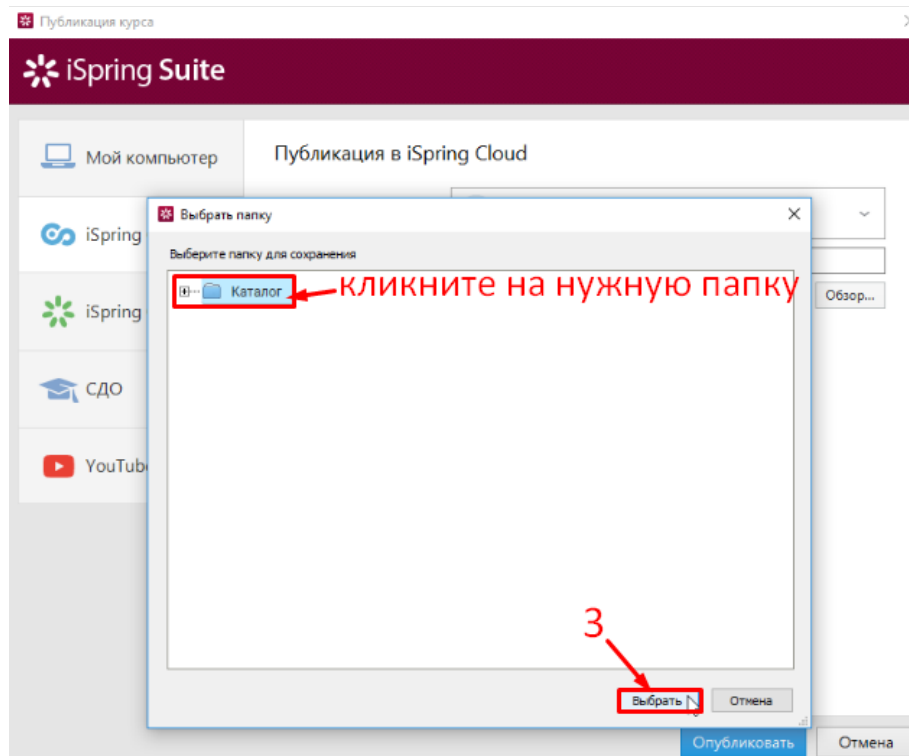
Публикация курса

iSpring Suite

Мой компьютер

iSpring

iSpring

СДО

YouTub

Публикация в iSpring Cloud

Обзор...

Выбрать папку

Выберите папку для сохранения

Каталог

кликните на нужную папку

3

Выбрать

Отмена

Опубликовать

Отмена